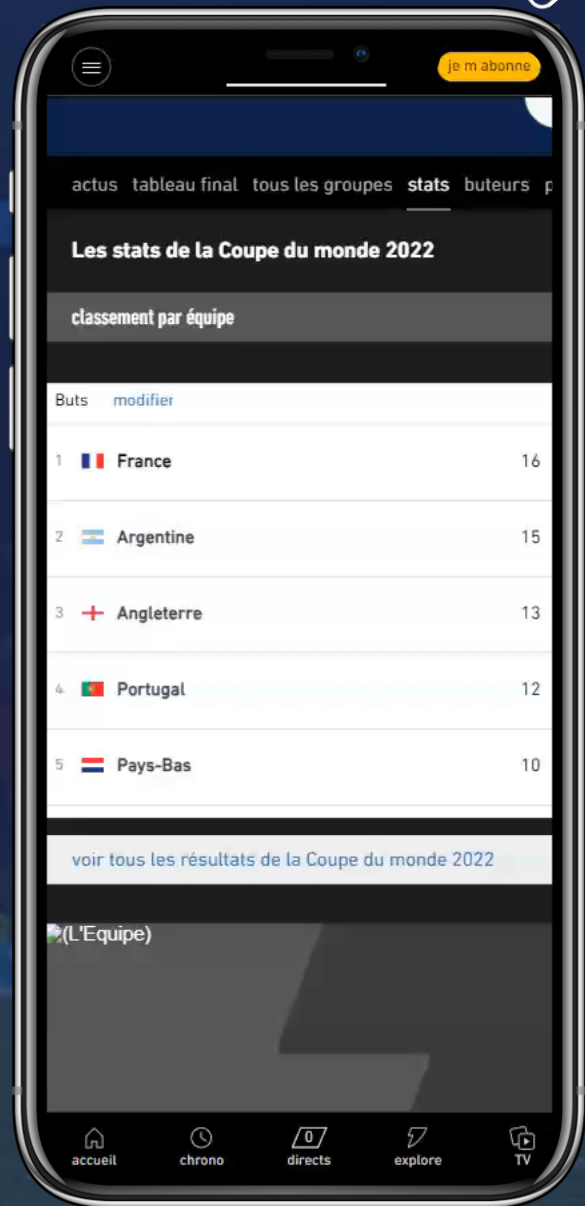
je m abonne

actus tableau final tous les groupes stats buteurs p

Les stats de la Coupe du monde 2022

classement par équipe

Buts modifier

| | | |
|---|---|---|
| 1 | France | 16 |
| 2 | Argentine | 15 |
| 3 | Angleterre | 13 |
| 4 | Portugal | 12 |
| 5 | Pays-Bas | 10 |

voir tous les résultats de la Coupe du monde 2022

(L'Equipe)

accueil chrono 0 directs explore TV